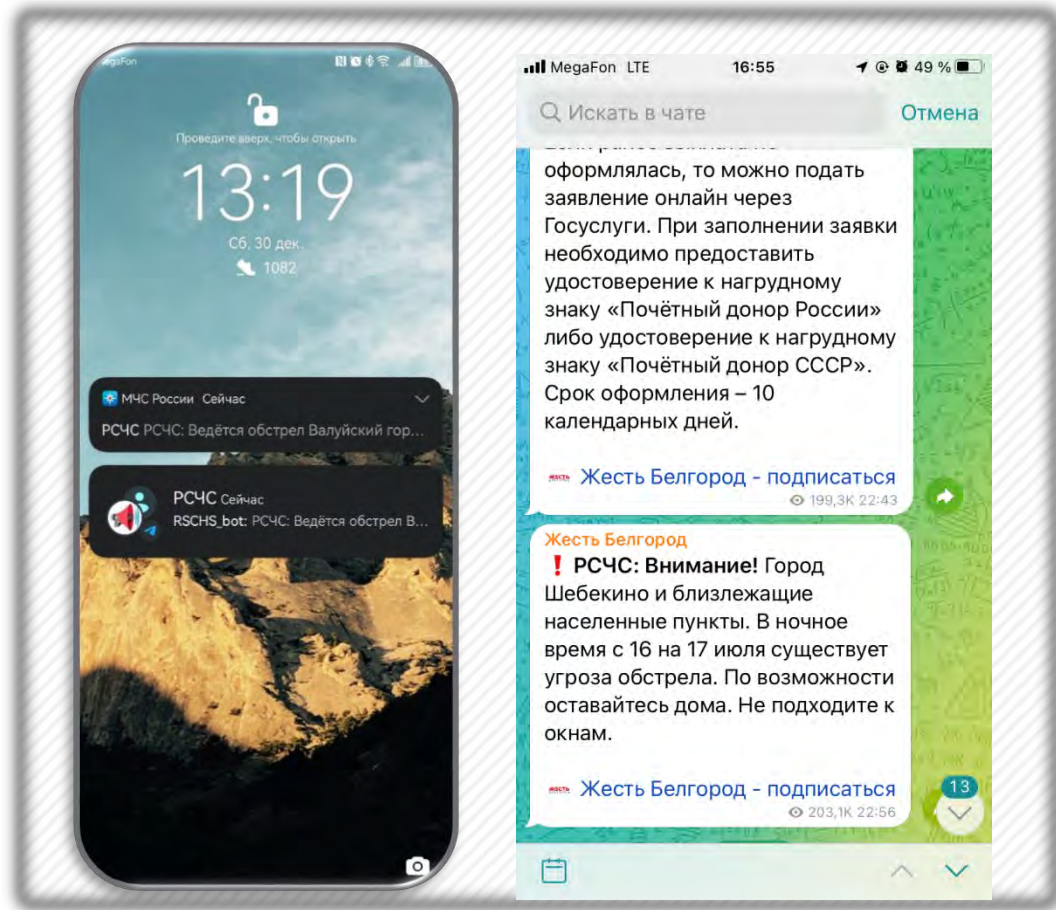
MegaFon

Проведите вверх, чтобы открыть

13:19

Сб, 30 дек.

1082

МЧС России Сейчас

РСЧС РСЧС: Ведётся обстрел Валуйский гор...

РСЧС Сейчас

RSCHS_bot: РСЧС: Ведётся обстрел В...

MegaFon LTE 16:55 49 %

Искать в чате Отмена

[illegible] оформлялась, то можно подать заявление онлайн через Госуслуги. При заполнении заявки необходимо предоставить удостоверение к нагрудному знаку «Почётный донор России» либо удостоверение к нагрудному знаку «Почётный донор СССР». Срок оформления – 10 календарных дней.

Жесть Белгород - подписаться
199,3K 22:43

Жесть Белгород
❗ РСЧС: Внимание! Город Шебекино и близлежащие населенные пункты. В ночное время с 16 на 17 июля существует угроза обстрела. По возможности оставайтесь дома. Не подходите к окнам.

Жесть Белгород - подписаться
203,1K 22:56

13